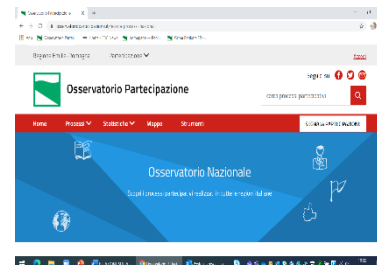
Osservatorio Partecipazione

Regione Emilia-Romagna Partecipazione

Entra

Seguici su

Cerca processi partecipativi

Home Processi Statistiche Mappa Strumenti

Osservatorio Nazionale

Scopri i processi partecipativi realizzati in tutte le regioni italiane